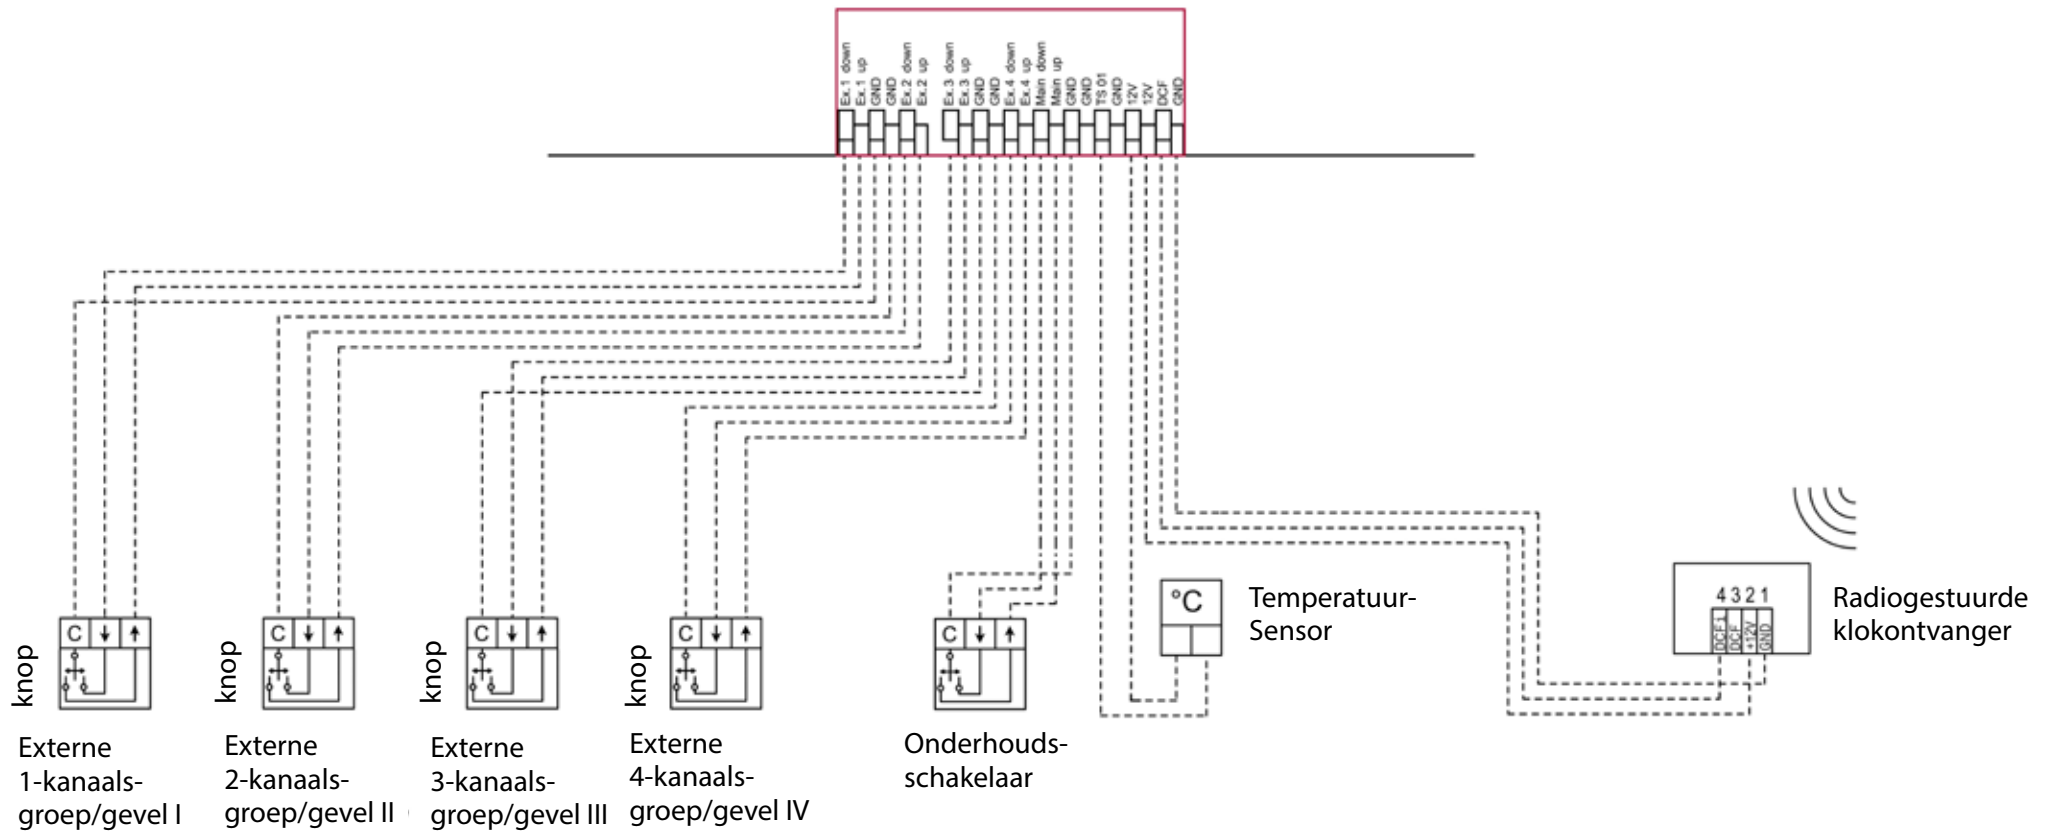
Ex.1 down
Ex.1 up
GND
Ex.2 down
Ex.2 up
Ex.3 down
Ex.3 up
GND
GND
Ex.4 down
Ex.4 up
Main down
Main up
GND
GND
TS 01
GND
12V
12V
DCF
GND

C ↓ ↑
knop
Externe 1-kanaals-groep/gevel I

C ↓ ↑
knop
Externe 2-kanaals-groep/gevel II

C ↓ ↑
knop
Externe 3-kanaals-groep/gevel III

C ↓ ↑
knop
Externe 4-kanaals-groep/gevel IV

C ↓ ↑
Onderhouds-schakelaar

°C
Temperatuur-Sensor

4 3 2 1
DCF1
DCF
+12V
GND
Radiogestuurde klokontvanger